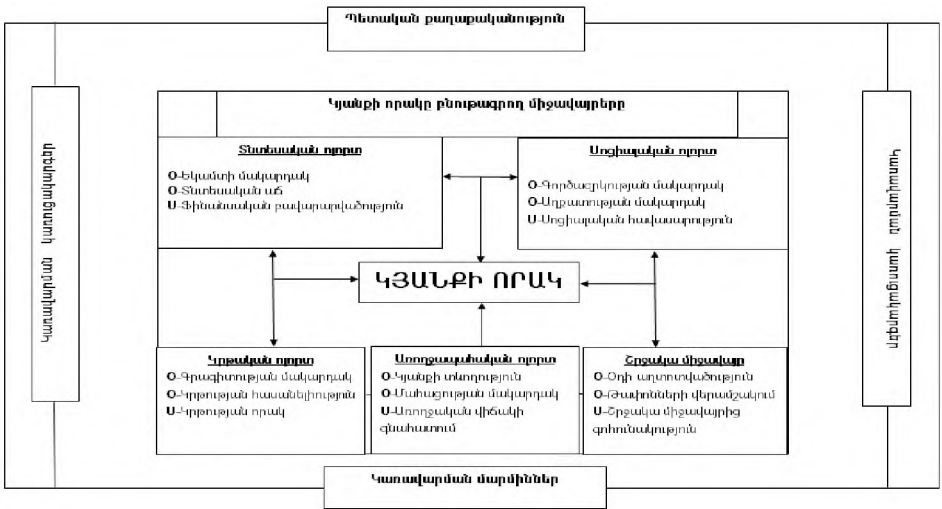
Պետական քաղաքականություն

Կյանքի որակը բնութագրող միջավայրեր

Տնտեսական ոլորտ
Օ-Եկամտի մակարդակ
Օ-Տնտեսական աճ
Ս-Ֆինանսական բավարարվածություն

Սոցիալական ոլորտ
Օ-Գործազրկության մակարդակ
Օ-Աղքատության մակարդակ
Ս-Սոցիալական հավասարություն

ԿՅԱՆՔԻ ՈՐԱԿ

Կրթական ոլորտ
Օ-Գրագիտության մակարդակ
Օ-Կրթության հասանելիություն
Ս-Կրթության որակ

Առողջապահական ոլորտ
Օ-Կյանքի տևողություն
Օ-Մահացության մակարդակ
Ս-Առողջական վիճակի գնահատում

Շրջակա միջավայր
Օ-Օդի աղտոտվածություն
Օ-Թափոնների վերամշակում
Ս-Շրջակա միջավայրից գոհունակություն

Կառավարման մարմիններ

Կառավարման մարմիններ

Քաղաքացիական հասարակություն